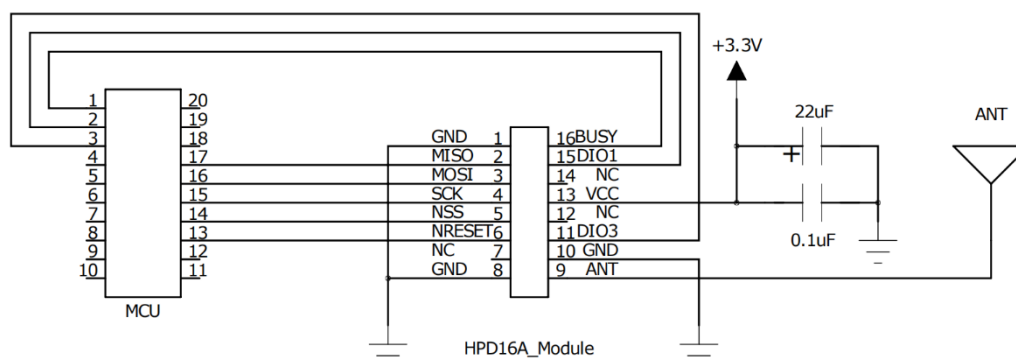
+3.3V

22uF

ANT

1
2
3
4
5
6
7
8
9
10

20
19
18
17
16
15
14
13
12
11

MCU

GND 1
MISO 2
MOSI 3
SCK 4
NSS 5
NRESET 6
NC 7
GND 8

16 BUSY
15 DIO1
14 NC
13 VCC
12 NC
11 DIO3
10 GND
9 ANT

0.1uF

HPD16A_Module